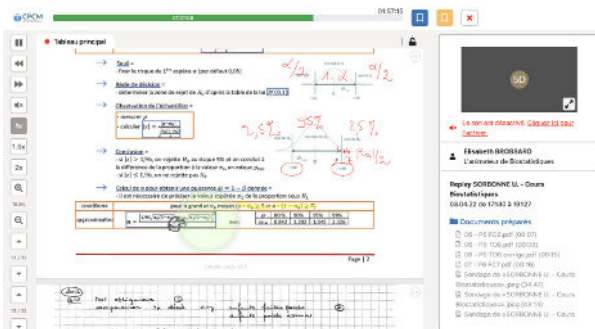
CPCM

01:57:15

1x

1.5x

2x

Tableau principal

Seuil :
- Fixer le risque de 1ère espèce α (par défaut 0,05)

Règle de décision :
- déterminer la zone de rejet de $H_0$ d'après la table de la loi $N(0,1)$

Observation de l'échantillon :
- mesurer p
- calculer $|z| = $ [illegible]

Conclusion :
- si $|z| \geq 1,96$, on rejette $H_0$ au risque 5% et on conclut à la différence de la proportion à la valeur $\pi_0$, on indique $p_{obs}$
- si $|z| \leq 1,96$, on ne rejette pas $H_0$

Calcul de n pour obtenir une puissance $\beta = 1 - \beta$ donnée :
- Il est nécessaire de préciser la valeur espérée $\pi_1$ de la proportion sous $H_1$

| conditions | pour n grand et $\pi_0$ moyen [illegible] |
|---|---|
| approximation | $n = $ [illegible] |

| β | 80% | 90% | 95% | 99% |
|---|---|---|---|---|
| $z_\beta$ | 0.842 | 1.282 | 1.645 | 2.326 |

α/2
1-α
α/2
2,5%
95%
2,5%
1,96

Page | 2

Page 102

Test statistiques
comparaison de proportions

Elisabeth BROSSARD
L'animateur de Biostatistiques

Le son est désactivé. Cliquez ici pour l'activer.

Replay SORBONNE U. - Cours Biostatistiques
03.04.22 de 17h30 à 19h27

Documents préparés
06 - P5 FC2.pdf (00:07)
06 - P5 TD6.pdf (00:08)
07 - P6 FC1.pdf (00:08)
07 - P6 FC2.pdf (00:16)
Sondage de « SORBONNE U. - Cours Biostatistiques.jpeg (01:47)
Sondage de « SORBONNE U. - Cours Biostatistiques.jpeg (01:50)
Sondage de « SORBONNE U. - Cours